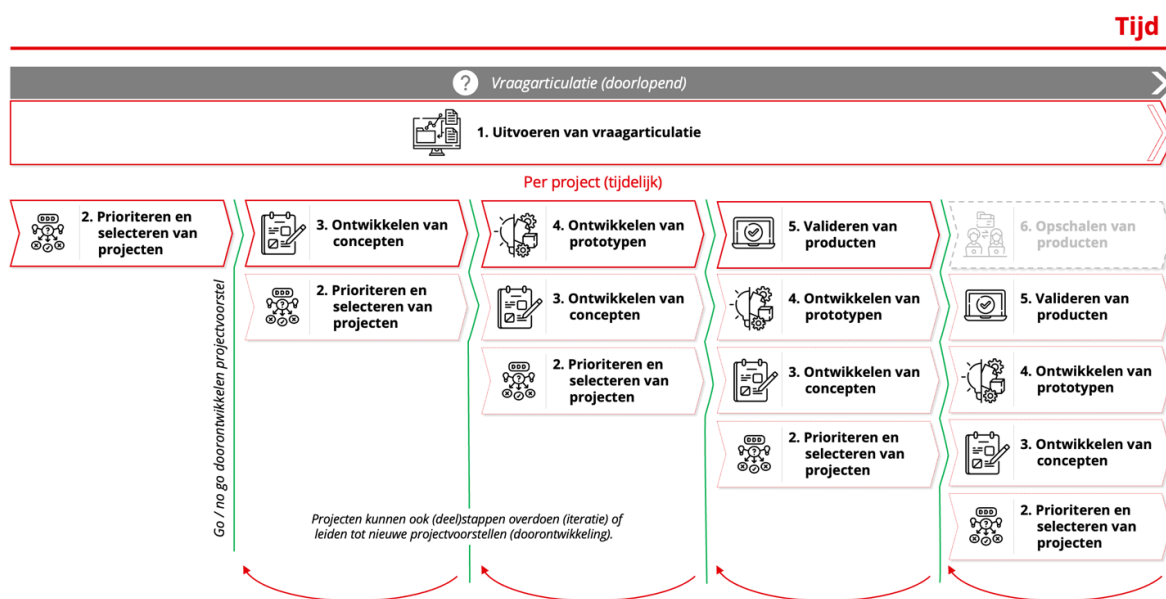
Tijd

Vraagarticulatie (doorlopend)

1. Uitvoeren van vraagarticulatie

Per project (tijdelijk)

2. Prioriteren en selecteren van projecten

Go / no go doorontwikkelen projectvoorstel

3. Ontwikkelen van concepten

2. Prioriteren en selecteren van projecten

4. Ontwikkelen van prototypen

3. Ontwikkelen van concepten

2. Prioriteren en selecteren van projecten

5. Valideren van producten

4. Ontwikkelen van prototypen

3. Ontwikkelen van concepten

2. Prioriteren en selecteren van projecten

6. Opschalen van producten

5. Valideren van producten

4. Ontwikkelen van prototypen

3. Ontwikkelen van concepten

2. Prioriteren en selecteren van projecten

Projecten kunnen ook (deel)stappen overdoen (iteratie) of leiden tot nieuwe projectvoorstellen (doorontwikkeling).